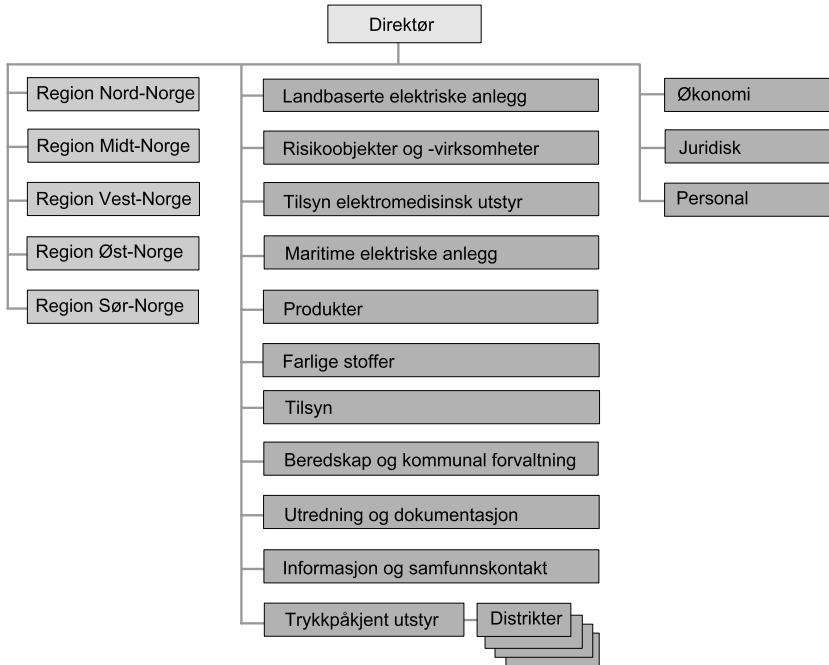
Direktør

Region Nord-Norge

Region Midt-Norge

Region Vest-Norge

Region Øst-Norge

Region Sør-Norge

Landbaserte elektriske anlegg

Risikoobjekter og -virksomheter

Tilsyn elektromedisinsk utstyr

Maritime elektriske anlegg

Produkter

Farlige stoffer

Tilsyn

Beredskap og kommunal forvaltning

Utredning og dokumentasjon

Informasjon og samfunnskontakt

Trykkpåkjent utstyr

Distrikter

Økonomi

Juridisk

Personal